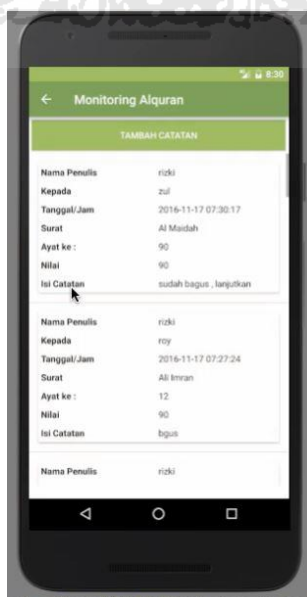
8:30

← Monitoring Alquran

TAMBAH CATATAN

| | |
|---|---|
| Nama Penulis | rizki |
| Kepada | zul |
| Tanggal/Jam | 2016-11-17 07:30:17 |
| Surat | Al Maidah |
| Ayat ke : | 90 |
| Nilai | 90 |
| Isi Catatan | sudah bagus , lanjutkan |

| | |
|---|---|
| Nama Penulis | rizki |
| Kepada | roy |
| Tanggal/Jam | 2016-11-17 07:27:24 |
| Surat | Ali Imran |
| Ayat ke : | 12 |
| Nilai | 90 |
| Isi Catatan | bgus |

| | |
|---|---|
| Nama Penulis | rizki |